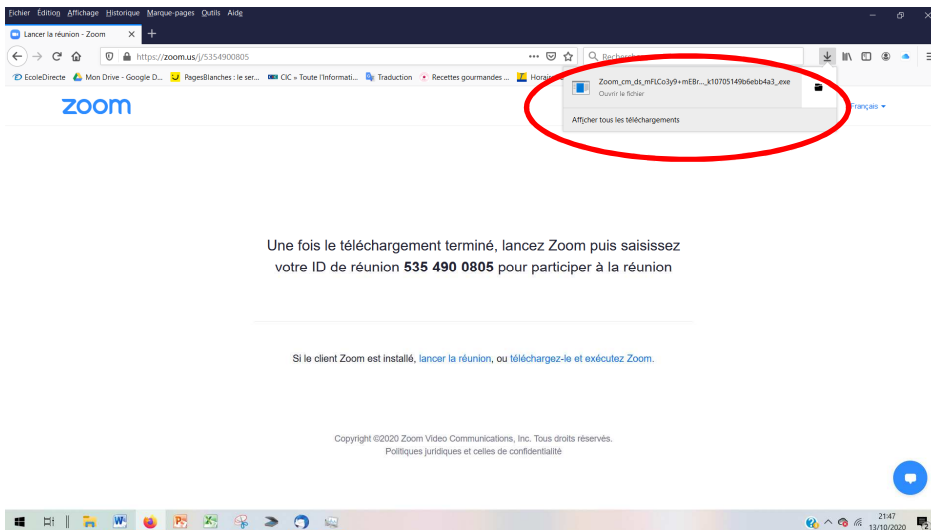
Fichier Édition Affichage Historique Marque-pages Outils Aide

Lancer la réunion - Zoom

https://zoom.us/j/5354900805

Recherche

EcoleDirecte  Mon Drive - Google D...  PagesBlanches : le ser...  CIC » Toute l'Informati...  Traduction  Recettes gourmandes ...  Horai

Zoom_cm_ds_mFLCo3y9+mEBr..._k10705149b6ebb4a3_.exe
Ouvrir le fichier

Afficher tous les téléchargements

zoom

Français

Une fois le téléchargement terminé, lancez Zoom puis saisissez votre ID de réunion 535 490 0805 pour participer à la réunion

Si le client Zoom est installé, lancer la réunion, ou téléchargez-le et exécutez Zoom.

Copyright ©2020 Zoom Video Communications, Inc. Tous droits réservés.
Politiques juridiques et celles de confidentialité

21:47
13/10/2020